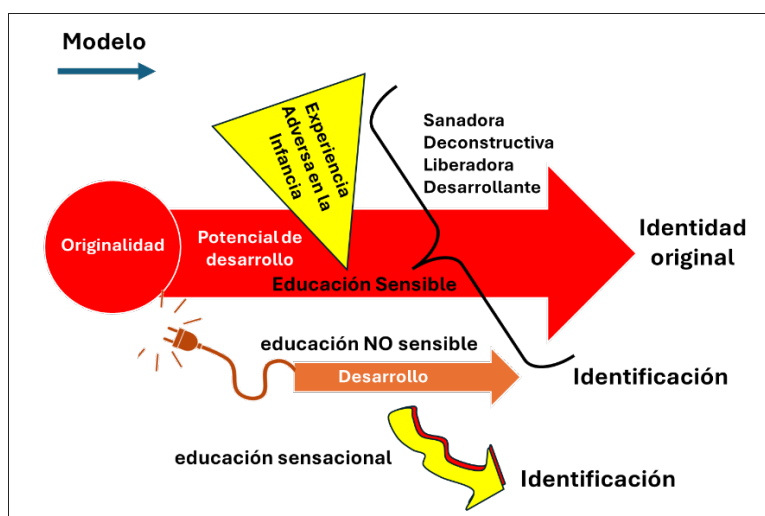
Modelo

Experiencia Adversa en la Infancia

Sanadora
Deconstructiva
Liberadora
Desarrollante

Originalidad

Potencial de desarrollo

Identidad original

Educación Sensible

educación NO sensible

Desarrollo

Identificación

educación sensacional

Identificación